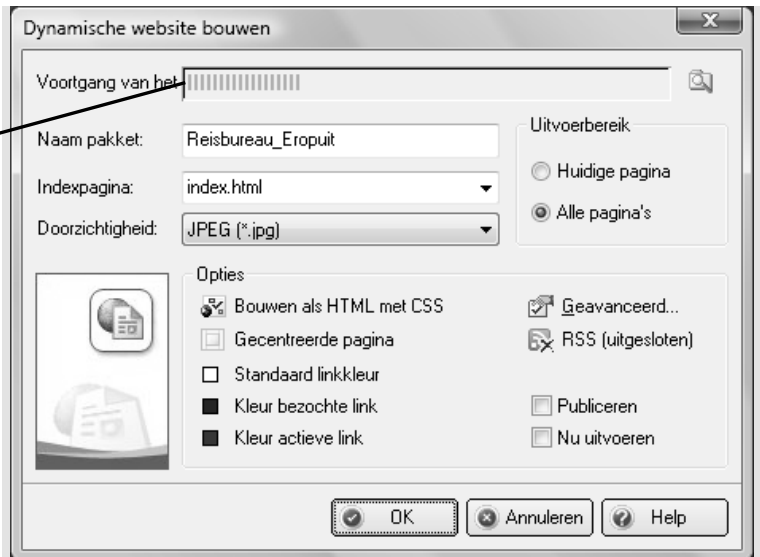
Dynamische website bouwen

Voortgang van het

Naam pakket: Reisbureau_Eropuit

Indexpagina: index.html

Doorzichtigheid: JPEG (*.jpg)

Uitvoerbereik

Huidige pagina

Alle pagina's

Opties

Bouwen als HTML met CSS

Gecentreerde pagina

Standaard linkkleur

Kleur bezochte link

Kleur actieve link

Geavanceerd...

RSS (uitgesloten)

Publiceren

Nu uitvoeren

OK

Annuleren

Help